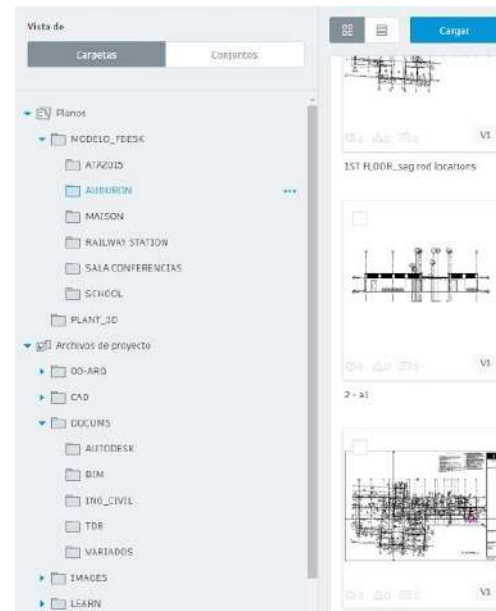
Vista de

Carpetas

Conjuntos

Planos

MODELO_FDESK

ATA2015

AUBURON

MAISON

RAILWAY STATION

SALA CONFERENCIAS

SCHOOL

PLANT_3D

Archivos de proyecto

00-ARQ

CAD

DOCUMS

AUTODESK

BIM

ING_CIVIL

TDR

VARIADOS

IMAGES

LEARN

Cargar

V1

1ST FLOOR_sag rod locations

V1

2 - a1

V1